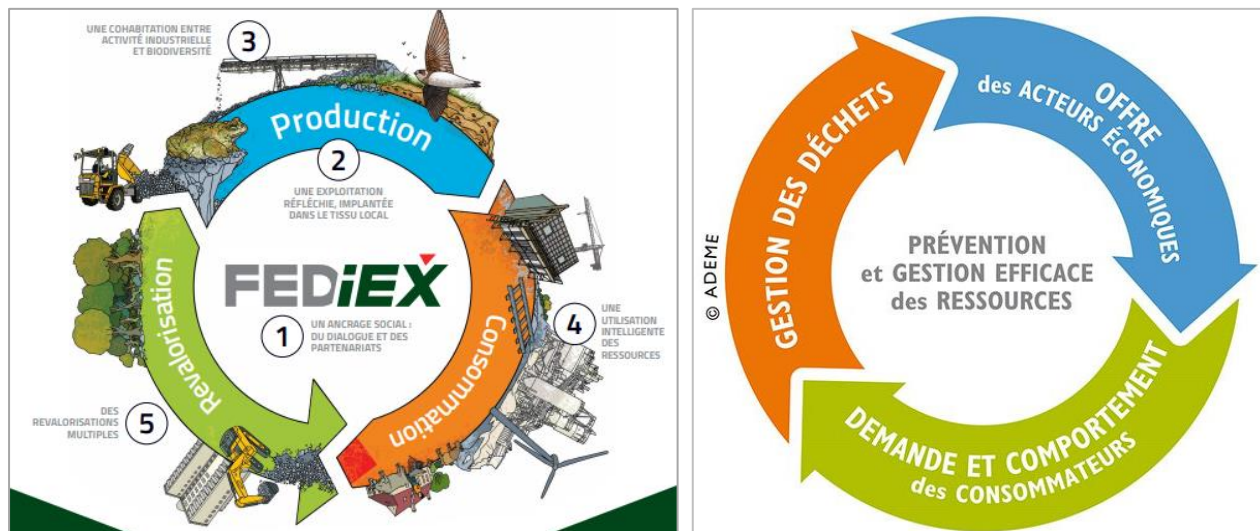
UNE COHABITATION ENTRE ACTIVITÉ INDUSTRIELLE ET BIODIVERSITÉ

3

Production

2

UNE EXPLOITATION RÉFLÉCHIE, IMPLANTÉE DANS LE TISSU LOCAL

Revalorisation

FEDiEX

1

UN ANCRAGE SOCIAL : DU DIALOGUE ET DES PARTENARIATS

Consommation

4

UNE UTILISATION INTELLIGENTE DES RESSOURCES

DES REVALORISATIONS MULTIPLES

5

© ADEME

GESTION DES DÉCHETS

OFFRE des ACTEURS ÉCONOMIQUES

PRÉVENTION et GESTION EFFICACE des RESSOURCES

DEMANDE ET COMPORTEMENT des CONSOMMATEURS